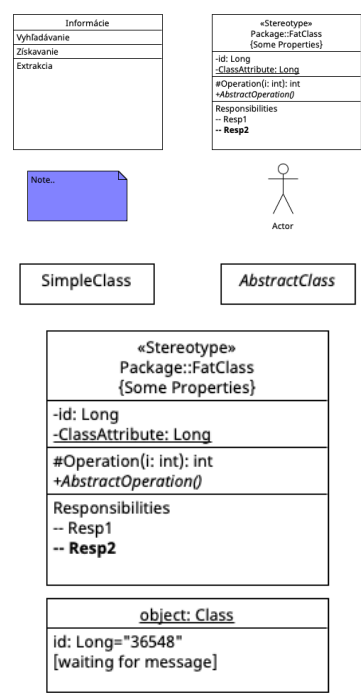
Informácie
Vyhľadávanie
Získavanie
Extrakcia

«Stereotype»
Package::FatClass
{Some Properties}
-id: Long
-ClassAttribute: Long
#Operation(i: int): int
+AbstractOperation()
Responsibilities
-- Resp1
-- Resp2

Note..

Actor

SimpleClass

AbstractClass

«Stereotype»
Package::FatClass
{Some Properties}
-id: Long
-ClassAttribute: Long
#Operation(i: int): int
+AbstractOperation()
Responsibilities
-- Resp1
-- Resp2

object: Class
id: Long="36548"
[waiting for message]